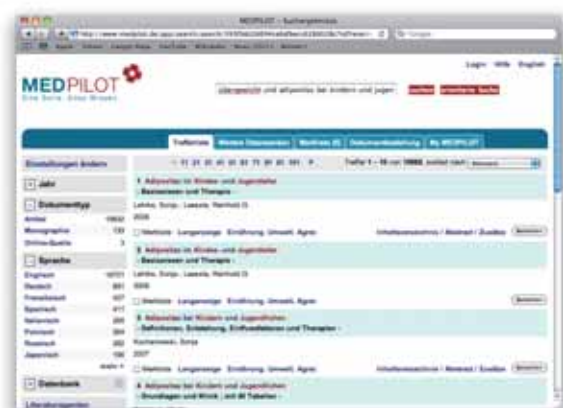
MEDPILOT - Suchergebnisse

Login Hilfe English

MEDPILOT
Eine Suche - Viele Quellen

Übergewicht und adipositas bei kindern und jugen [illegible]

Trefferliste | Weitere Datenbanken | Merkliste | Dokumentbestellung | My MEDPILOT

Einstellungen ändern

Jahr

Dokumenttyp
Artikel 10602
Monographie 139
Online-Quelle 3

Sprache
Englisch 10721
Deutsch 681
Französisch 107
Spanisch 417
Italienisch 205
Polnisch 204
Russisch 202
Japanisch 196

Datenbank

< 11 21 31 41 51 61 71 81 91 101 >

Treffer 1 - 10 von 10682

1 Adipositas im Kindes- und Jugendalter
- Basiswissen und Therapie -
Lehrke, Sonja ; Laessle, Reinhold G.
2009

2 Adipositas im Kindes- und Jugendalter
- Basiswissen und Therapie -
Lehrke, Sonja ; Laessle, Reinhold G.
2009

3 Adipositas bei Kindern und Jugendlichen
- Definitionen, Entstehung, Einflussfaktoren und Therapien -
Kuchenmeier, Sonja
2007

4 Adipositas bei Kindern und Jugendlichen
- Grundlagen und Klinik ; mit 46 Tabellen -